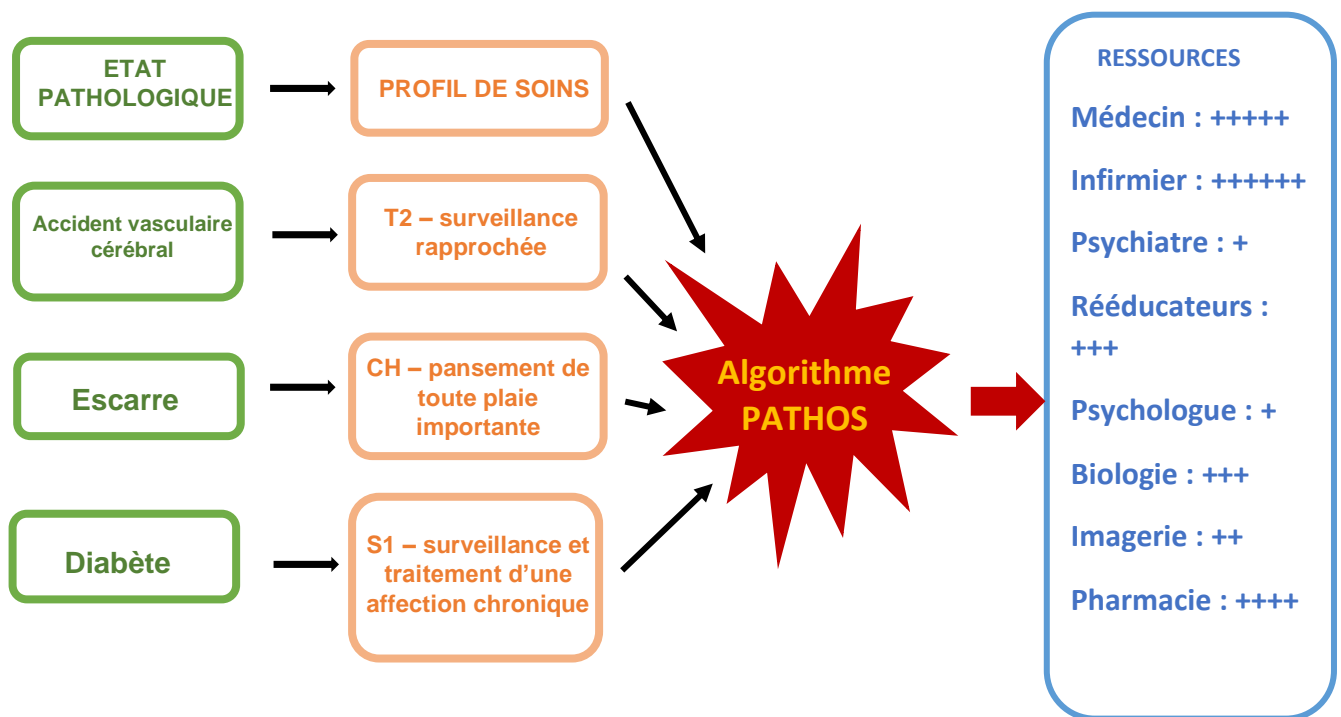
ETAT PATHOLOGIQUE

PROFIL DE SOINS

Accident vasculaire cérébral

T2 – surveillance rapprochée

Escarre

CH – pansement de toute plaie importante

Diabète

S1 – surveillance et traitement d'une affection chronique

Algorithme PATHOS

RESSOURCES

Médecin : +++++

Infirmier : ++++++

Psychiatre : +

Rééducateurs : +++

Psychologue : +

Biologie : +++

Imagerie : ++

Pharmacie : ++++